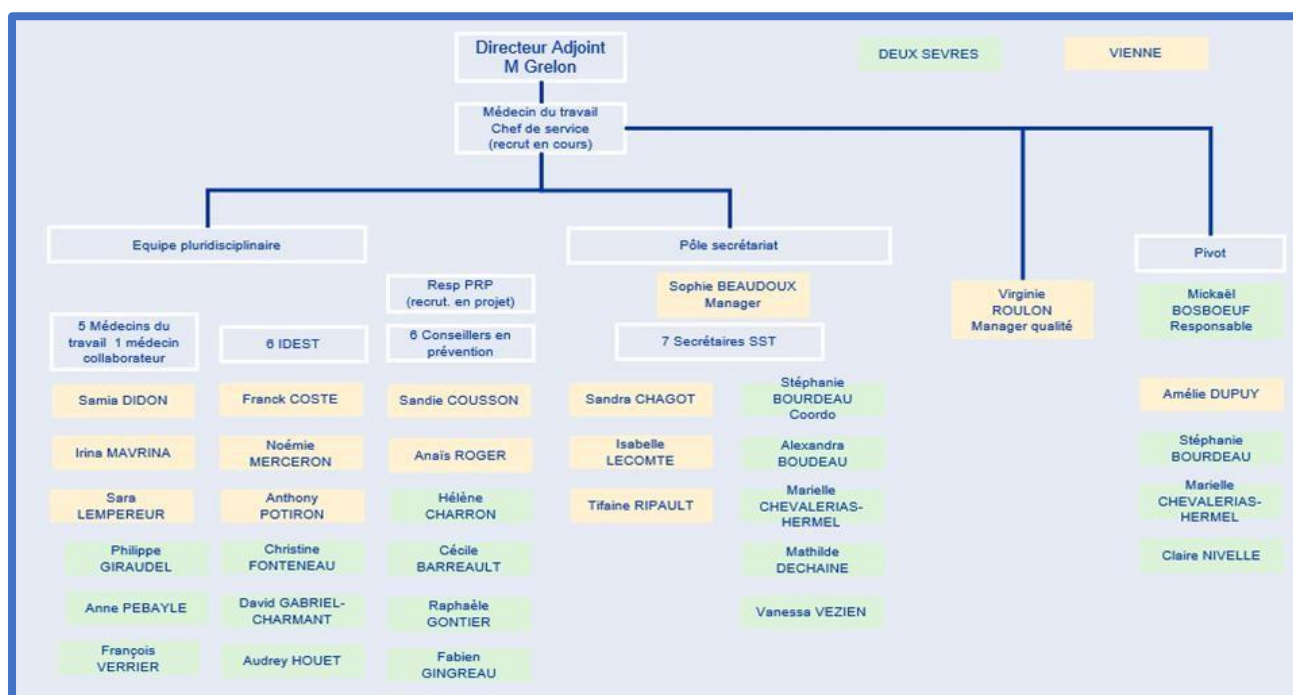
Directeur Adjoint
M Grelon

DEUX SEVRES

VIENNE

Médecin du travail
Chef de service
(recrut en cours)

Equipe pluridisciplinaire

Pôle secrétariat

Pivot

5 Médecins du travail 1 médecin collaborateur

Samia DIDON

Irina MAVRINA

Sara LEMPEREUR

Philippe GIRAUDEL

Anne PEBAYLE

François VERRIER

6 IDEST

Franck COSTE

Noémie MERCERON

Anthony POTIRON

Christine FONTENEAU

David GABRIEL-CHARMANT

Audrey HOUET

Resp PRP
(recrut. en projet)

6 Conseillers en prévention

Sandie COUSSON

Anaïs ROGER

Hélène CHARRON

Cécile BARREAULT

Raphaële GONTIER

Fabien GINGREAU

Sophie BEAUDOUX
Manager

7 Secrétaires SST

Sandra CHAGOT

Isabelle LECOMTE

Tifaine RIPAULT

Stéphanie BOURDEAU
Coordo

Alexandra BOUDEAU

Marielle CHEVALERIAS-HERMEL

Mathilde DECHAINE

Vanessa VEZIEN

Virginie ROULON
Manager qualité

Mickaël BOSBOEUF
Responsable

Amélie DUPUY

Stéphanie BOURDEAU

Marielle CHEVALERIAS-HERMEL

Claire NIVELLE